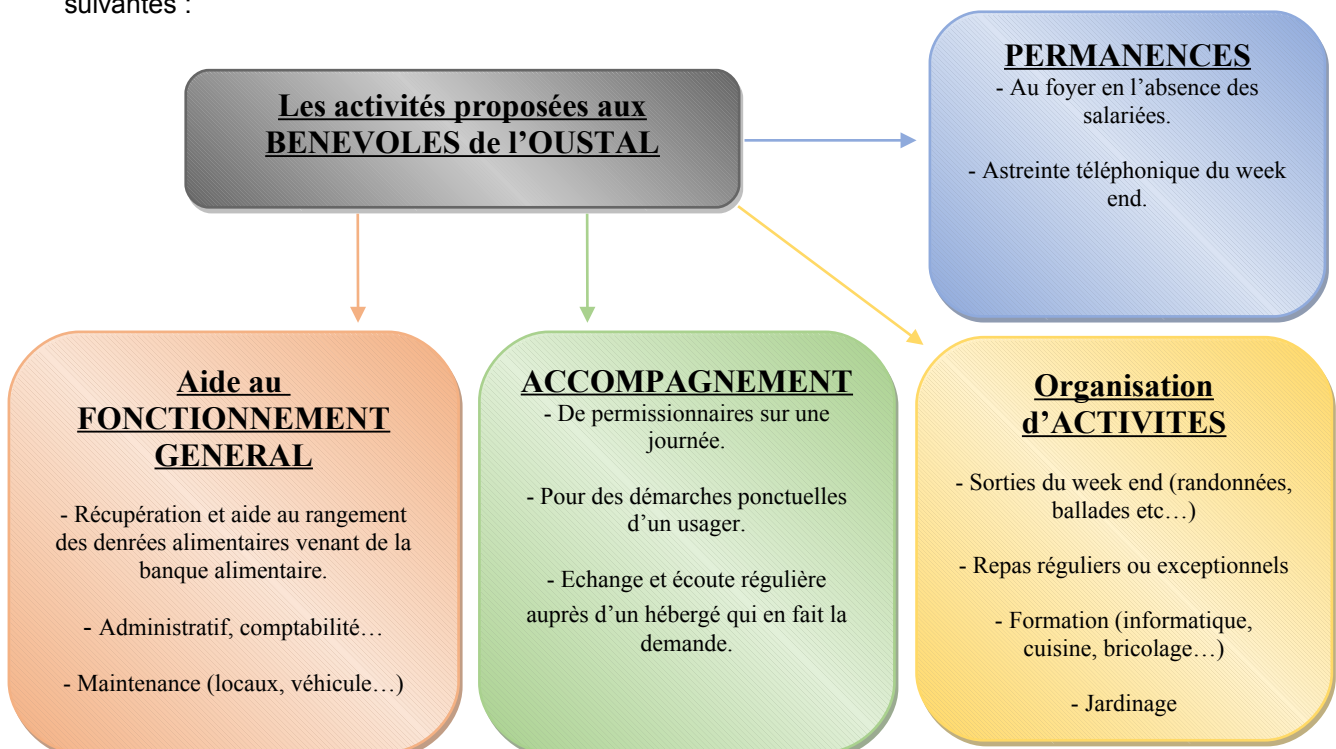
suivantes :

Les activités proposées aux BENEVOLES de l'OUSTAL

PERMANENCES
- Au foyer en l'absence des salariées.

- Astreinte téléphonique du week end.

Aide au FONCTIONNEMENT GENERAL

- Récupération et aide au rangement des denrées alimentaires venant de la banque alimentaire.

- Administratif, comptabilité…

- Maintenance (locaux, véhicule…)

ACCOMPAGNEMENT
- De permissionnaires sur une journée.

- Pour des démarches ponctuelles d'un usager.

- Echange et écoute régulière auprès d'un hébergé qui en fait la demande.

Organisation d'ACTIVITES

- Sorties du week end (randonnées, ballades etc…)

- Repas réguliers ou exceptionnels

- Formation (informatique, cuisine, bricolage…)

- Jardinage